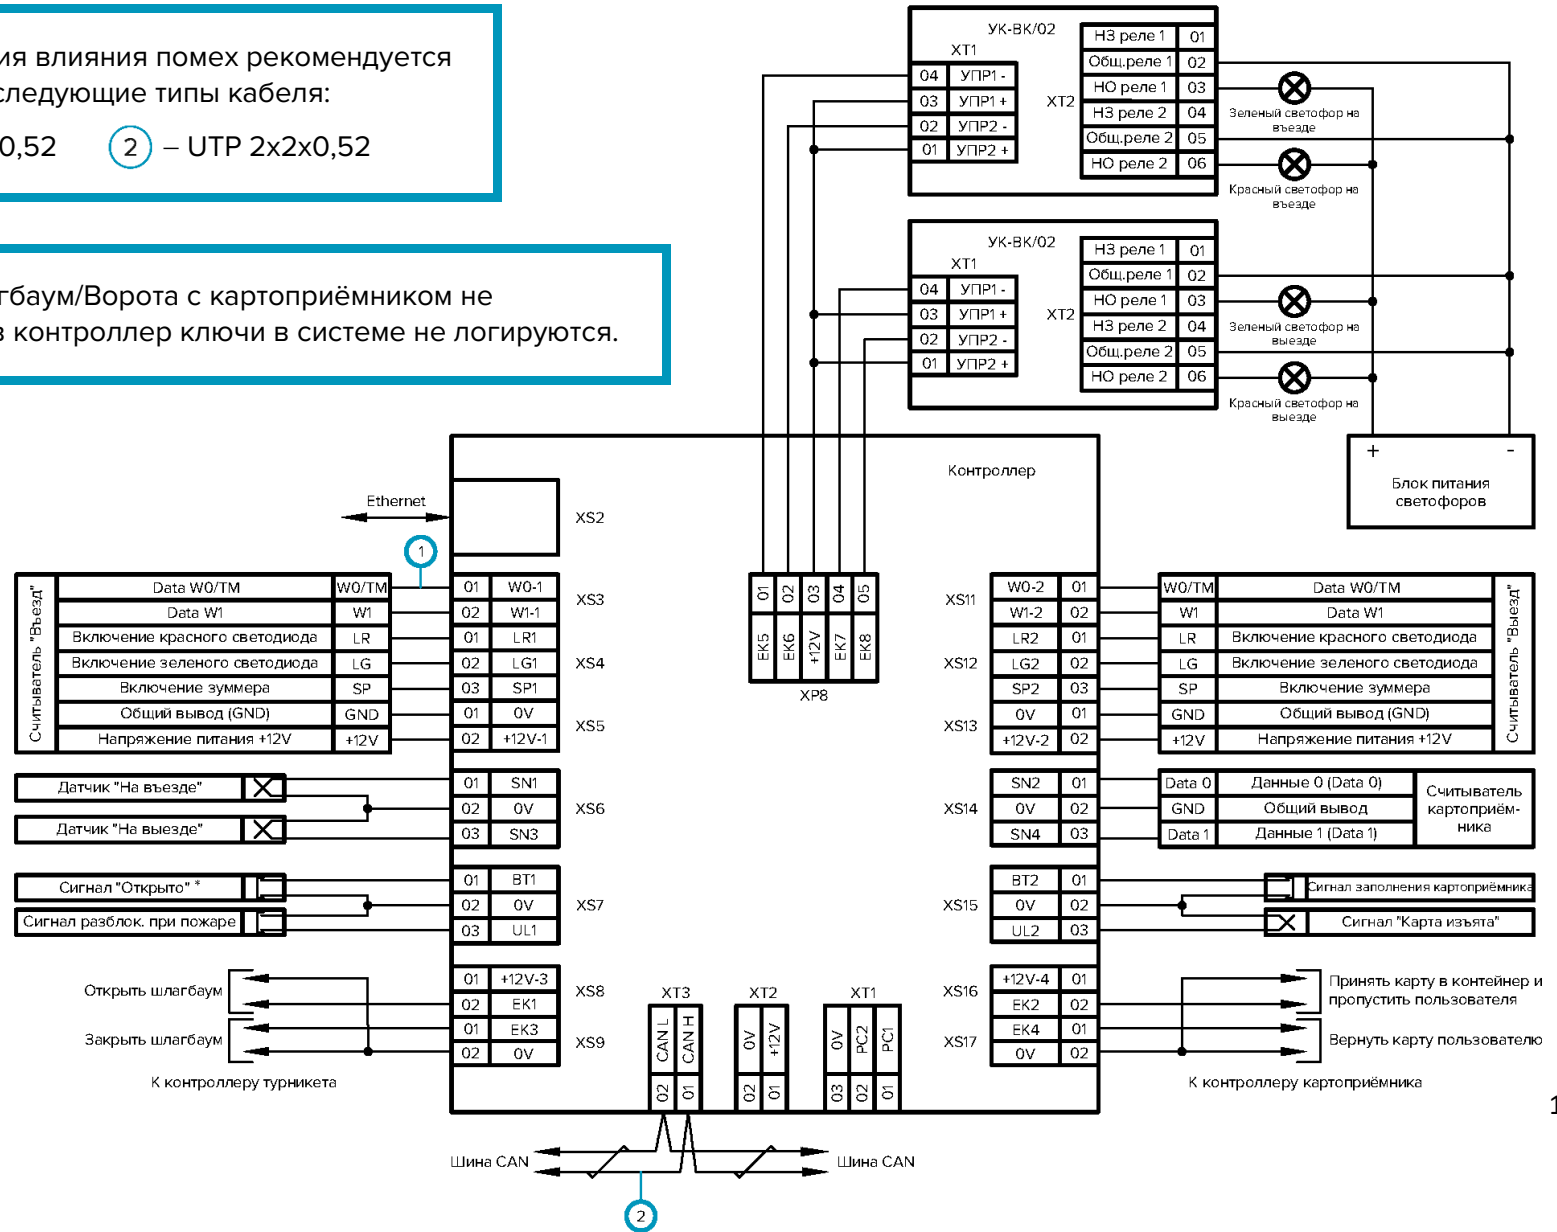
ия влияния помех рекомендуется следующие типы кабеля:

0,52 (2) – UTP 2x2x0,52

гбаум/Ворота с картоприёмником не в контроллер ключи в системе не логируются.

УК-ВК/02
XT1
| 04 | УПР1 - |
|---|---|
| 03 | УПР1 + |
| 02 | УПР2 - |
| 01 | УПР2 + |

XT2
| НЗ реле 1 | 01 |
|---|---|
| Общ.реле 1 | 02 |
| НО реле 1 | 03 |
| НЗ реле 2 | 04 |
| Общ.реле 2 | 05 |
| НО реле 2 | 06 |

Зеленый светофор на въезде
Красный светофор на въезде

УК-ВК/02
XT1
| 04 | УПР1 - |
|---|---|
| 03 | УПР1 + |
| 02 | УПР2 - |
| 01 | УПР2 + |

XT2
| НЗ реле 1 | 01 |
|---|---|
| Общ.реле 1 | 02 |
| НО реле 1 | 03 |
| НЗ реле 2 | 04 |
| Общ.реле 2 | 05 |
| НО реле 2 | 06 |

Зеленый светофор на выезде
Красный светофор на выезде

+ -
Блок питания светофоров

Контроллер
Ethernet
XS2
1

Считыватель "Въезд"
| Data W0/TM | W0/TM | 01 | W0-1 |
|---|---|---|---|
| Data W1 | W1 | 02 | W1-1 |
| Включение красного светодиода | LR | 01 | LR1 |
| Включение зеленого светодиода | LG | 02 | LG1 |
| Включение зуммера | SP | 03 | SP1 |
| Общий вывод (GND) | GND | 01 | 0V |
| Напряжение питания +12V | +12V | 02 | +12V-1 |

XS3 XS4 XS5

| 01 | 02 | 03 | 04 | 05 |
|---|---|---|---|---|
| EK5 | EK6 | +12V | EK7 | EK8 |
XP8

XS11 XS12 XS13
| W0-2 | 01 | W0/TM | Data W0/TM |
|---|---|---|---|
| W1-2 | 02 | W1 | Data W1 |
| LR2 | 01 | LR | Включение красного светодиода |
| LG2 | 02 | LG | Включение зеленого светодиода |
| SP2 | 03 | SP | Включение зуммера |
| 0V | 01 | GND | Общий вывод (GND) |
| +12V-2 | 02 | +12V | Напряжение питания +12V |
Считыватель "Выезд"

Датчик "На въезде"
Датчик "На выезде"
| 01 | SN1 |
|---|---|
| 02 | 0V |
| 03 | SN3 |
XS6

XS14
| SN2 | 01 | Data 0 | Данные 0 (Data 0) |
|---|---|---|---|
| 0V | 02 | GND | Общий вывод |
| SN4 | 03 | Data 1 | Данные 1 (Data 1) |
Считыватель картоприём-ника

Сигнал "Открыто" *
Сигнал разблок. при пожаре
| 01 | BT1 |
|---|---|
| 02 | 0V |
| 03 | UL1 |
XS7

XS15
| BT2 | 01 |
|---|---|
| 0V | 02 |
| UL2 | 03 |
Сигнал заполнения картоприёмника
Сигнал "Карта изъята"

Открыть шлагбаум
Закрыть шлагбаум
| 01 | +12V-3 |
|---|---|
| 02 | EK1 |
| 01 | EK3 |
| 02 | 0V |
XS8 XS9
К контроллеру турникета

XT3: CAN L 02, CAN H 01
XT2: 0V 02, +12V 01
XT1: 0V 03, PC2 02, PC1 01

XS16 XS17
| +12V-4 | 01 |
|---|---|
| EK2 | 02 |
| EK4 | 01 |
| 0V | 02 |
Принять карту в контейнер и пропустить пользователя
Вернуть карту пользователю
К контроллеру картоприёмника

Шина CAN
Шина CAN
2
1